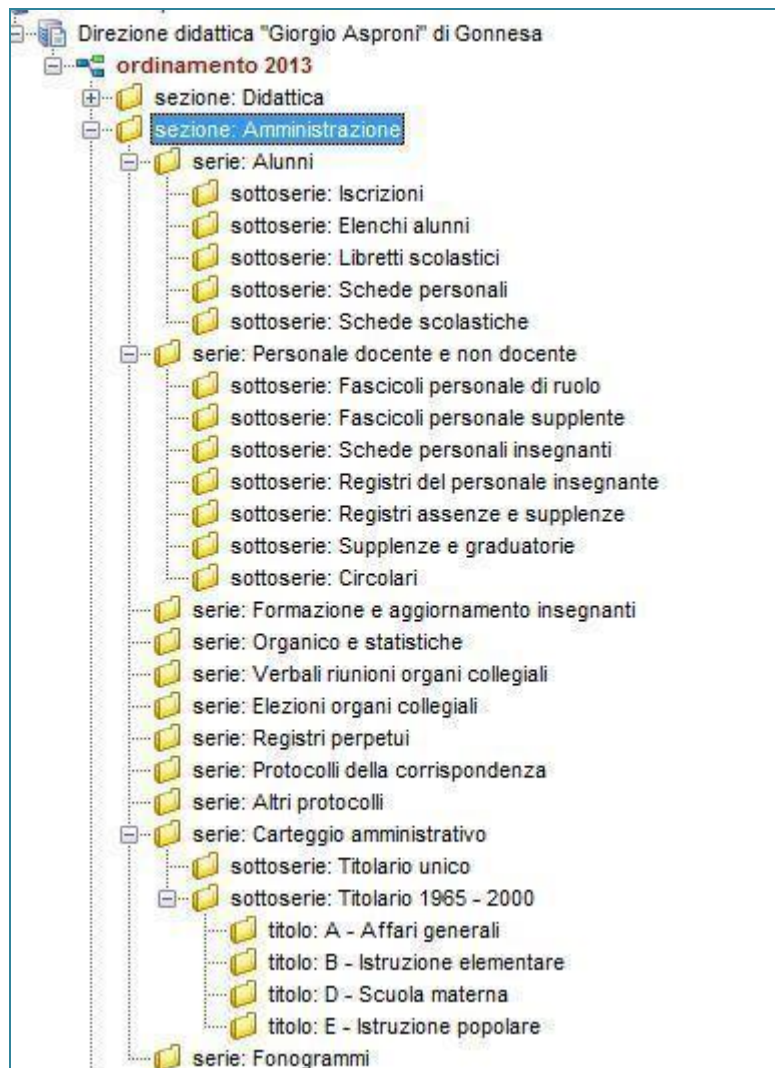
Direzione didattica "Giorgio Asproni" di Gonnesa
ordinamento 2013
sezione: Didattica
sezione: Amministrazione
serie: Alunni
sottoserie: Iscrizioni
sottoserie: Elenchi alunni
sottoserie: Libretti scolastici
sottoserie: Schede personali
sottoserie: Schede scolastiche
serie: Personale docente e non docente
sottoserie: Fascicoli personale di ruolo
sottoserie: Fascicoli personale supplente
sottoserie: Schede personali insegnanti
sottoserie: Registri del personale insegnante
sottoserie: Registri assenze e supplenze
sottoserie: Supplenze e graduatorie
sottoserie: Circolari
serie: Formazione e aggiornamento insegnanti
serie: Organico e statistiche
serie: Verbali riunioni organi collegiali
serie: Elezioni organi collegiali
serie: Registri perpetui
serie: Protocolli della corrispondenza
serie: Altri protocolli
serie: Carteggio amministrativo
sottoserie: Titolario unico
sottoserie: Titolario 1965 - 2000
titolo: A - Affari generali
titolo: B - Istruzione elementare
titolo: D - Scuola materna
titolo: E - Istruzione popolare
serie: Fonogrammi